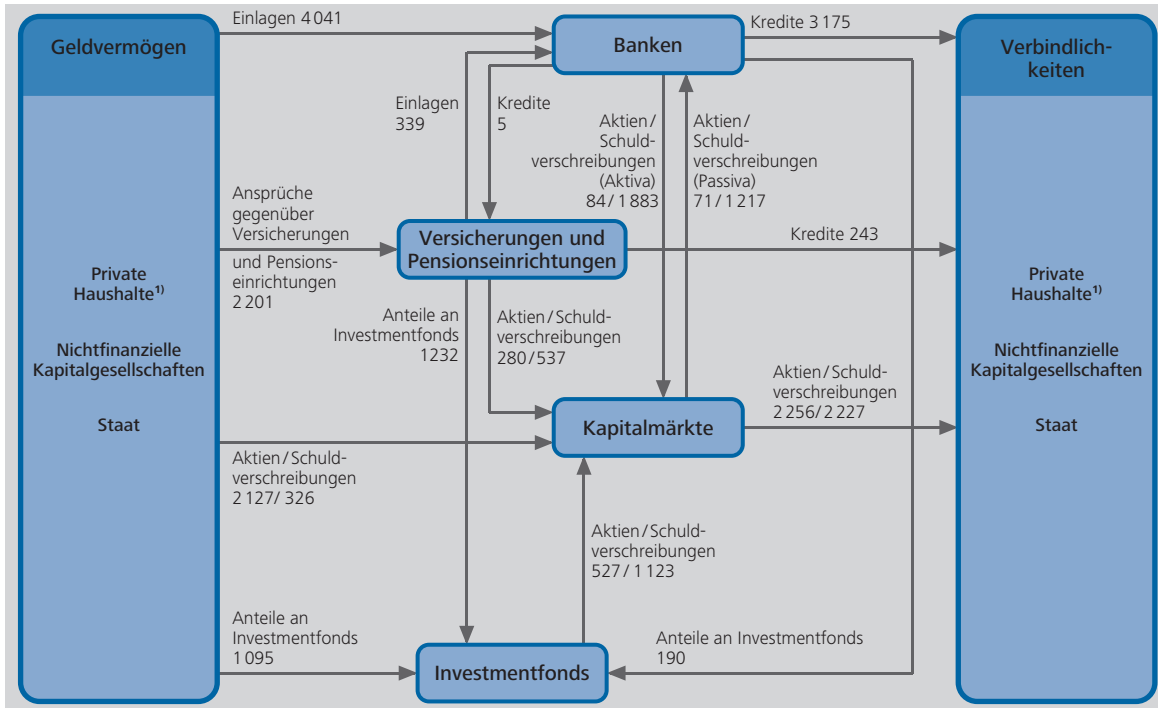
Geldvermögen

Private Haushalte$^{1)}$

Nichtfinanzielle Kapitalgesellschaften

Staat

Einlagen 4 041

Banken

Kredite 3 175

Verbindlichkeiten

Private Haushalte$^{1)}$

Nichtfinanzielle Kapitalgesellschaften

Staat

Einlagen 339

Kredite 5

Aktien / Schuldverschreibungen (Aktiva) 84 / 1 883

Aktien / Schuldverschreibungen (Passiva) 71 / 1 217

Ansprüche gegenüber Versicherungen und Pensionseinrichtungen 2 201

Versicherungen und Pensionseinrichtungen

Kredite 243

Anteile an Investmentfonds 1232

Aktien / Schuldverschreibungen 280 / 537

Aktien / Schuldverschreibungen 2 256 / 2 227

Kapitalmärkte

Aktien / Schuldverschreibungen 2 127 / 326

Aktien / Schuldverschreibungen 527 / 1 123

Anteile an Investmentfonds 1 095

Anteile an Investmentfonds 190

Investmentfonds